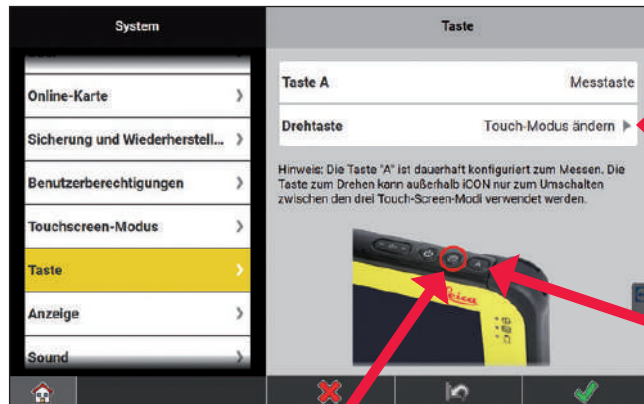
System

Online-Karte

Sicherung und Wiederherstell...

Benutzerberechtigungen

Touchscreen-Modus

Taste

Anzeige

Sound

Taste

Taste A Messtaste

Drehtaste Touch-Modus ändern

Hinweis: Die Taste "A" ist dauerhaft konfiguriert zum Messen. Die Taste zum Drehen kann außerhalb iCON nur zum Umschalten zwischen den drei Touch-Screen-Modi verwendet werden.

A

Leica